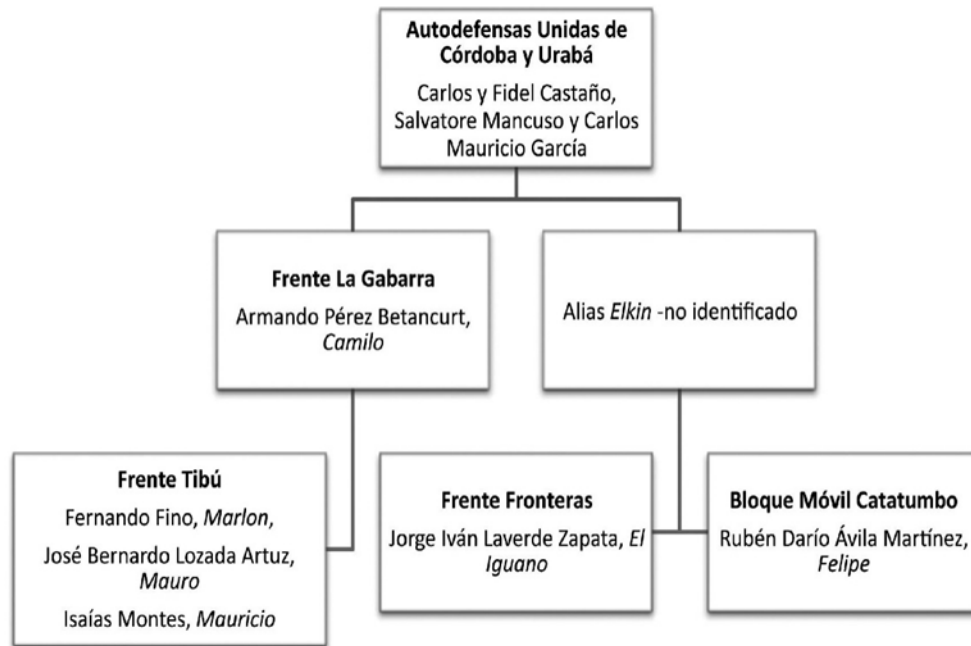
**Autodefensas Unidas de Córdoba y Urabá**

Carlos y Fidel Castaño, Salvatore Mancuso y Carlos Mauricio García

**Frente La Gabarra**

Armando Pérez Betancurt, *Camilo*

Alias *Elkin* -no identificado

**Frente Tibú**

Fernando Fino, *Marlon*,

José Bernardo Lozada Artuz, *Mauro*

Isaías Montes, *Mauricio*

**Frente Fronteras**

Jorge Iván Laverde Zapata, *El Iguano*

**Bloque Móvil Catatumbo**

Rubén Darío Ávila Martínez, *Felipe*